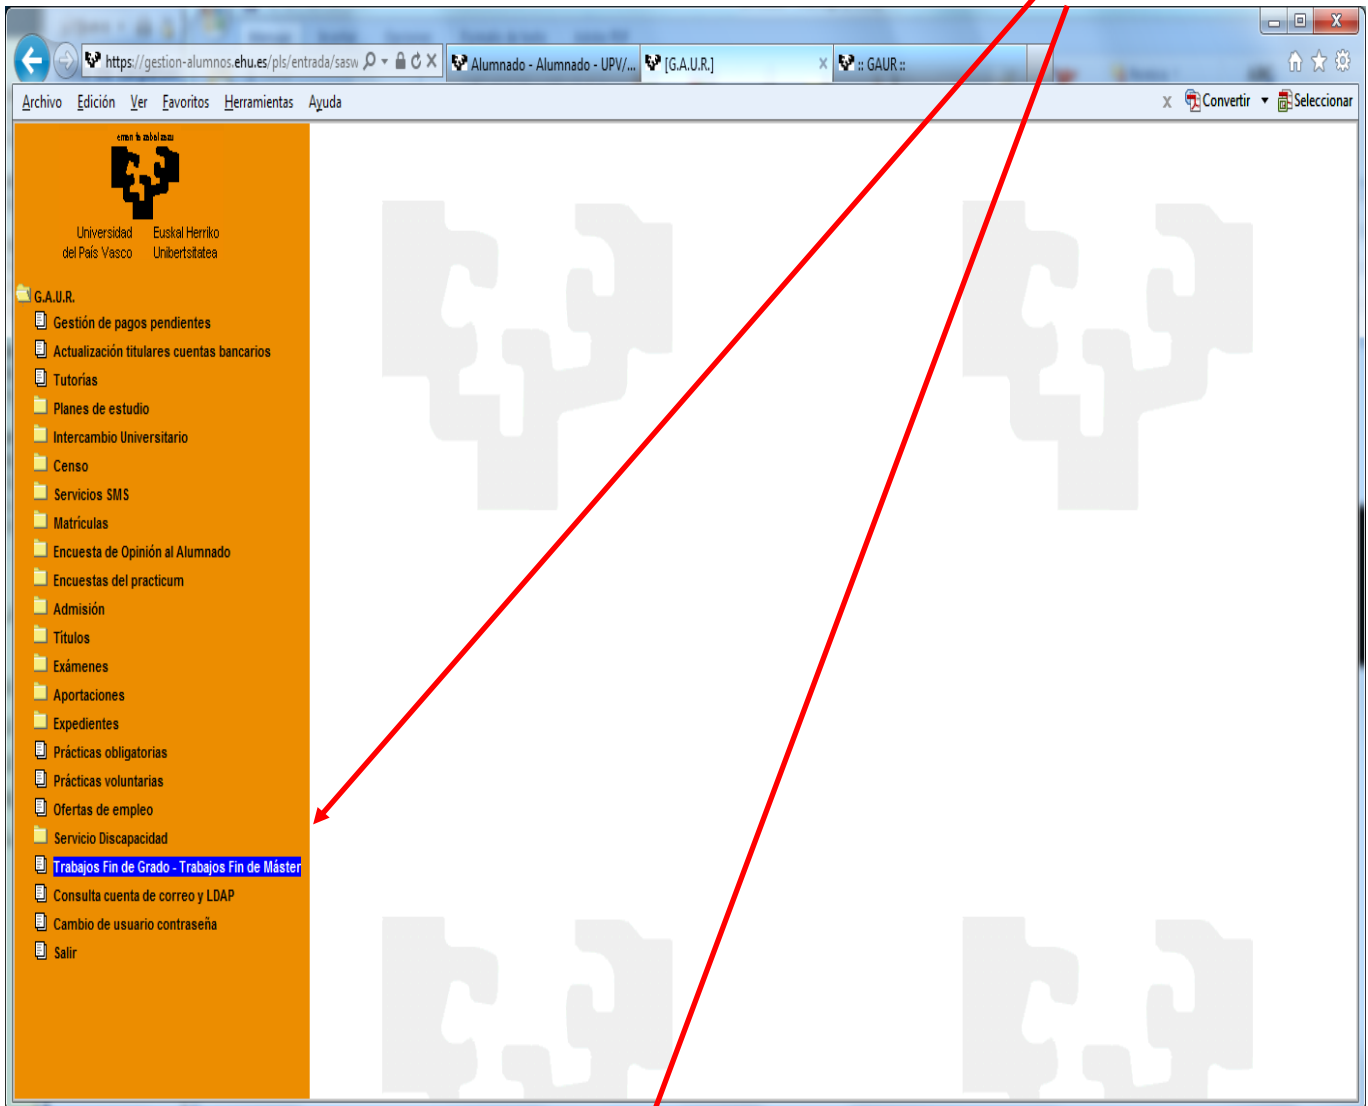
https://gestion-alumnos.ehu.es/pls/entrada/sasw
Alumnado - Alumnado - UPV/...
[G.A.U.R.]
:: GAUR ::

Archivo Edición Ver Favoritos Herramientas Ayuda
x Convertir Seleccionar

eman ta zabal zazu
Universidad del País Vasco
Euskal Herriko Unibertsitatea

G.A.U.R.
Gestión de pagos pendientes
Actualización titulares cuentas bancarios
Tutorías
Planes de estudio
Intercambio Universitario
Censo
Servicios SMS
Matrículas
Encuesta de Opinión al Alumnado
Encuestas del practicum
Admisión
Títulos
Exámenes
Aportaciones
Expedientes
Prácticas obligatorias
Prácticas voluntarias
Ofertas de empleo
Servicio Discapacidad
Trabajos Fin de Grado - Trabajos Fin de Máster
Consulta cuenta de correo y LDAP
Cambio de usuario contraseña
Salir